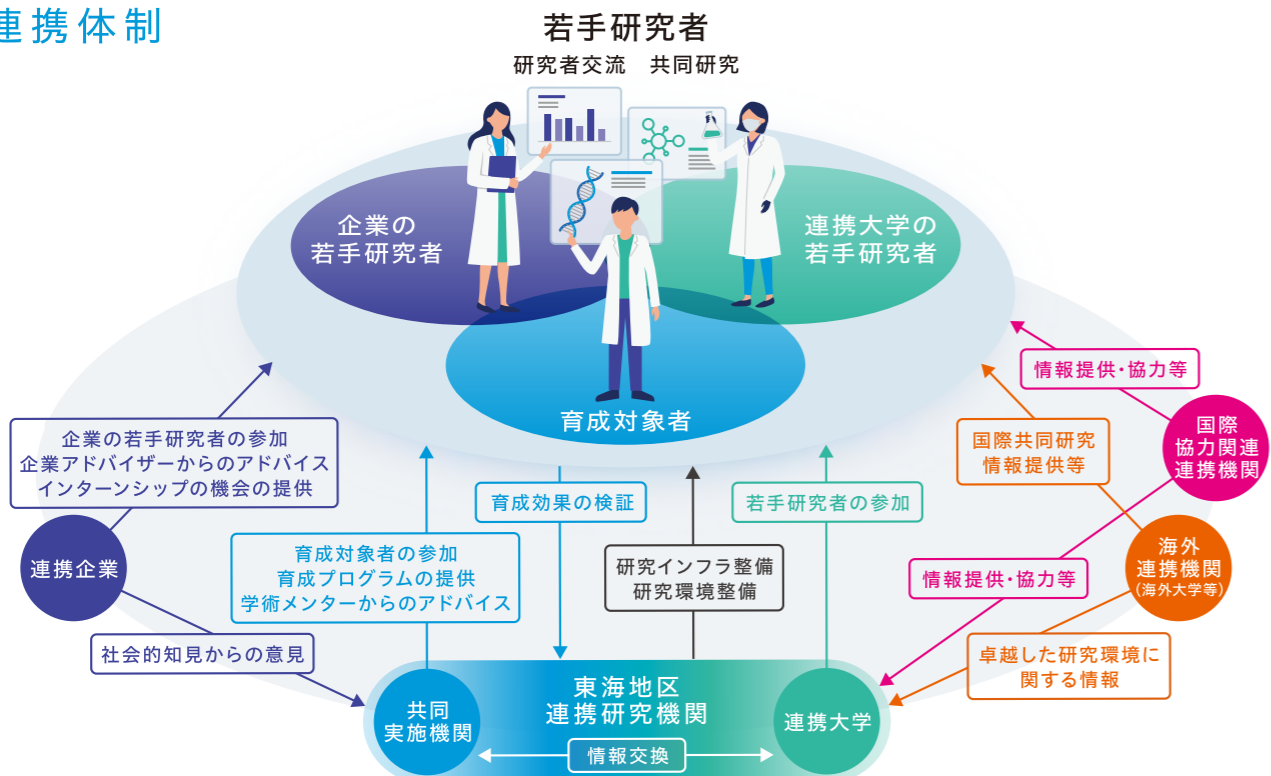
連携体制

若手研究者
研究者交流　共同研究

企業の
若手研究者

連携大学の
若手研究者

育成対象者

企業の若手研究者の参加
企業アドバイザーからのアドバイス
インターンシップの機会の提供

連携企業

社会的知見からの意見

育成対象者の参加
育成プログラムの提供
学術メンターからのアドバイス

育成効果の検証

研究インフラ整備
研究環境整備

若手研究者の参加

情報提供・協力等

国際共同研究
情報提供等

国際
協力関連
連携機関

海外
連携機関
(海外大学等)

情報提供・協力等

卓越した研究環境に
関する情報

共同
実施機関

東海地区
連携研究機関

連携大学

情報交換